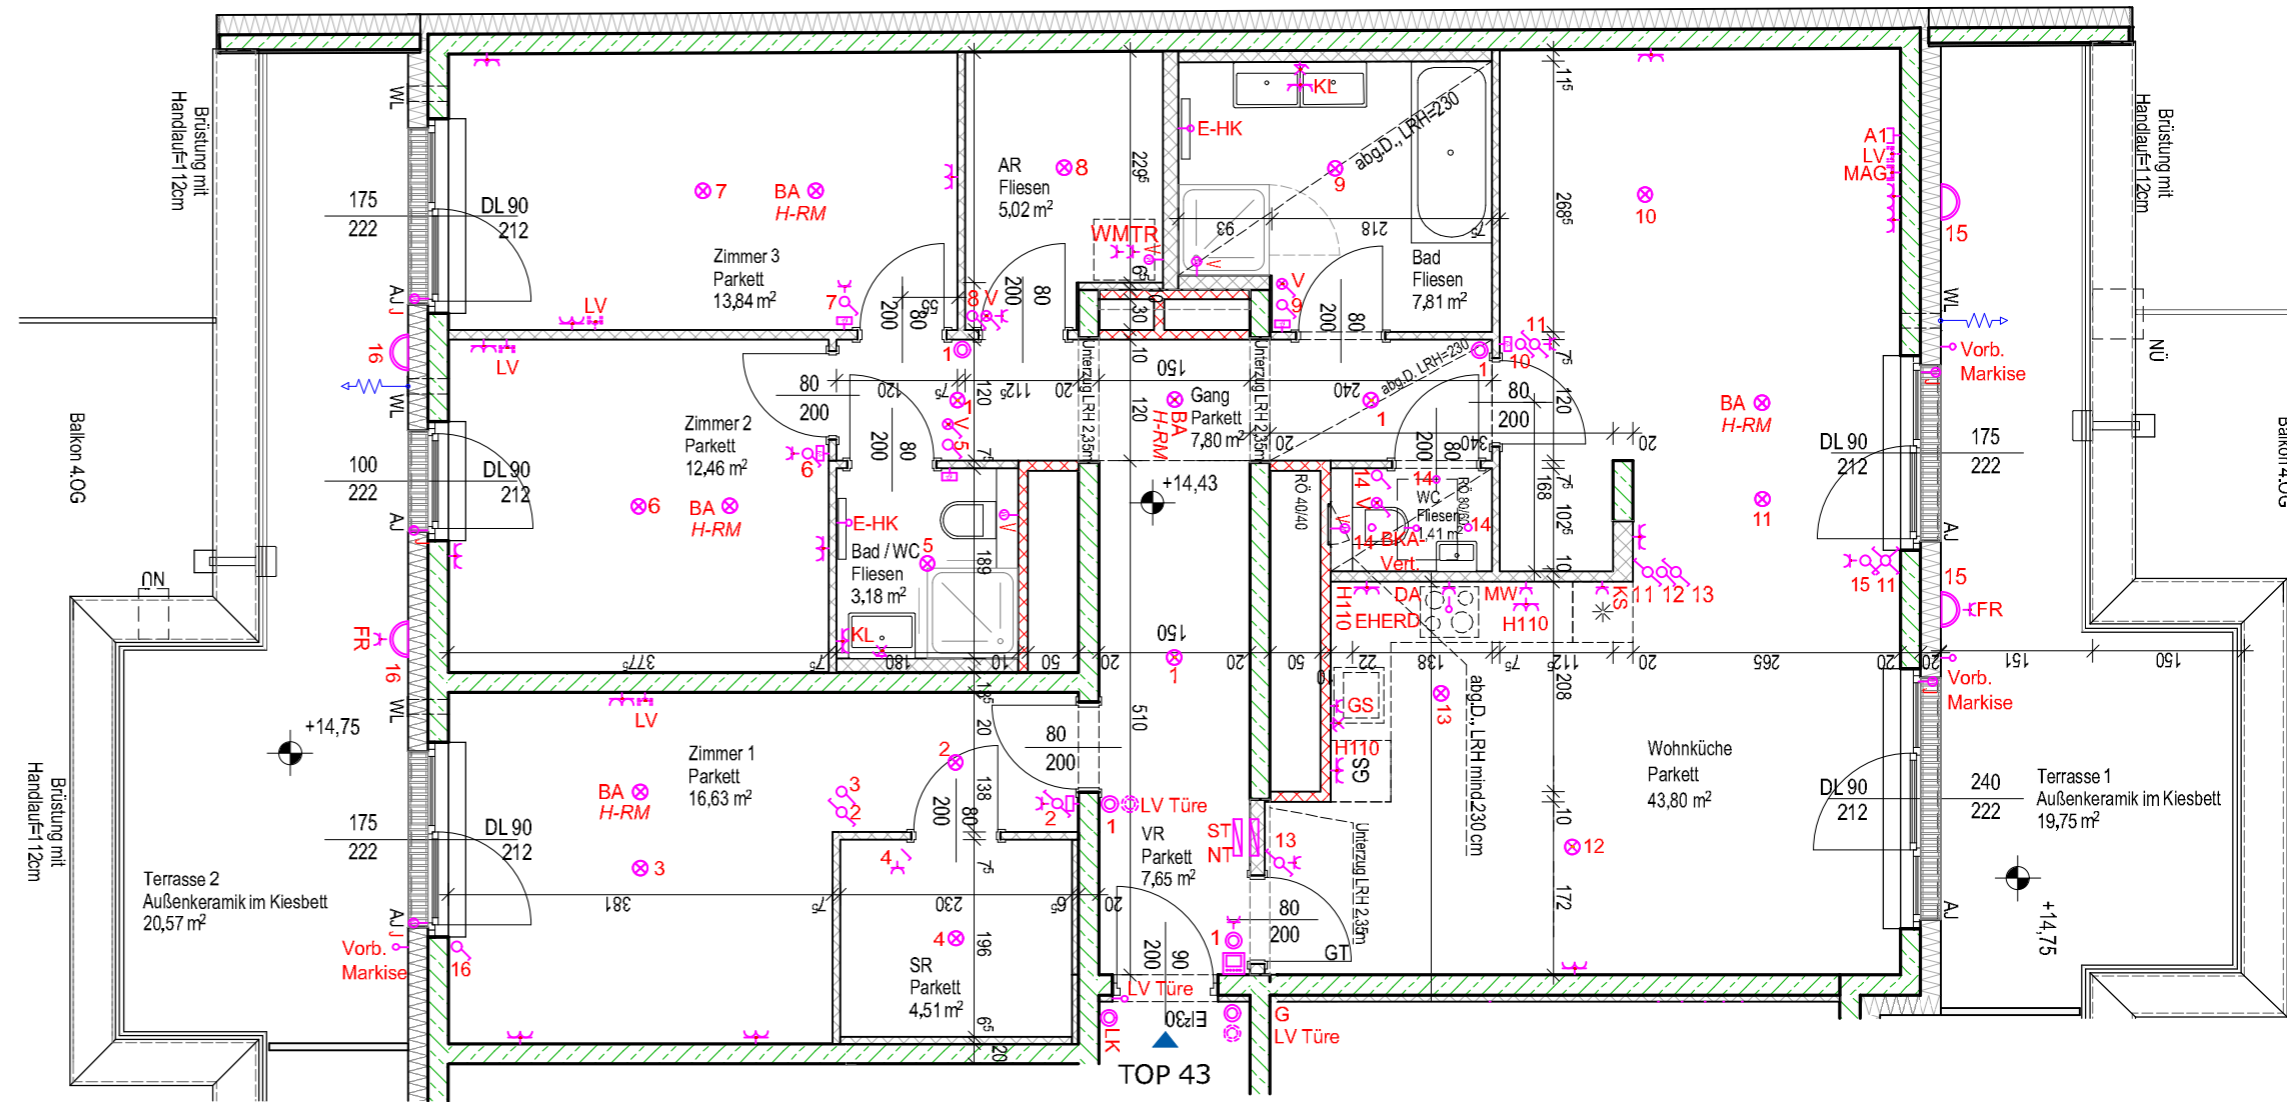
Brüstung mit Handlauf=112cm

Zimmer 3
Parkett
$13,84 m^2$

BA H-RM
7

DL 90
212
175
222

AR
Fliesen
$5,02 m^2$
8

WMTR

E-HK
KL

abg.D., LRH=230

Bad
Fliesen
$7,81 m^2$

9
10
15

A1
LV
MAG

Brüstung mit Handlauf=112cm

LV
16
LV

Zimmer 2
Parkett
$12,46 m^2$

BA H-RM
6

DL 90
212
100
222

80
200

Gang
Parkett
$7,80 m^2$
BA H-RM
+14,43

E-HK
Bad / WC
Fliesen
$3,18 m^2$
KL

WC
Fliesen
$1,41 m^2$
BKA
Vert.

BA H-RM
11

DL 90
212
175
222

Vorb. Markise

NÜ

Balkon 4.OG

FR
16

DA
EHERD
MW
H110
KS
11 12 13
15 11
15
FR

Vorb. Markise

Zimmer 1
Parkett
$16,63 m^2$

BA H-RM
3

DL 90
212
175
222

+14,75

Terrasse 2
Außenkeramik im Kiesbett
$20,57 m^2$

Vorb. Markise
16

LV Türe
VR
Parkett
$7,65 m^2$
ST
NT
13

GS
H110
GS

abg.D., LRH mind.230cm

Wohnküche
Parkett
$43,80 m^2$

12

DL 90
212
240
222

Terrasse 1
Außenkeramik im Kiesbett
$19,75 m^2$

+14,75

SR
Parkett
$4,51 m^2$
4

LV Türe
LK
EI30
G
LV Türe
GT

TOP 43

Brüstung mit Handlauf=112cm

Unterzug LRH 2,35m